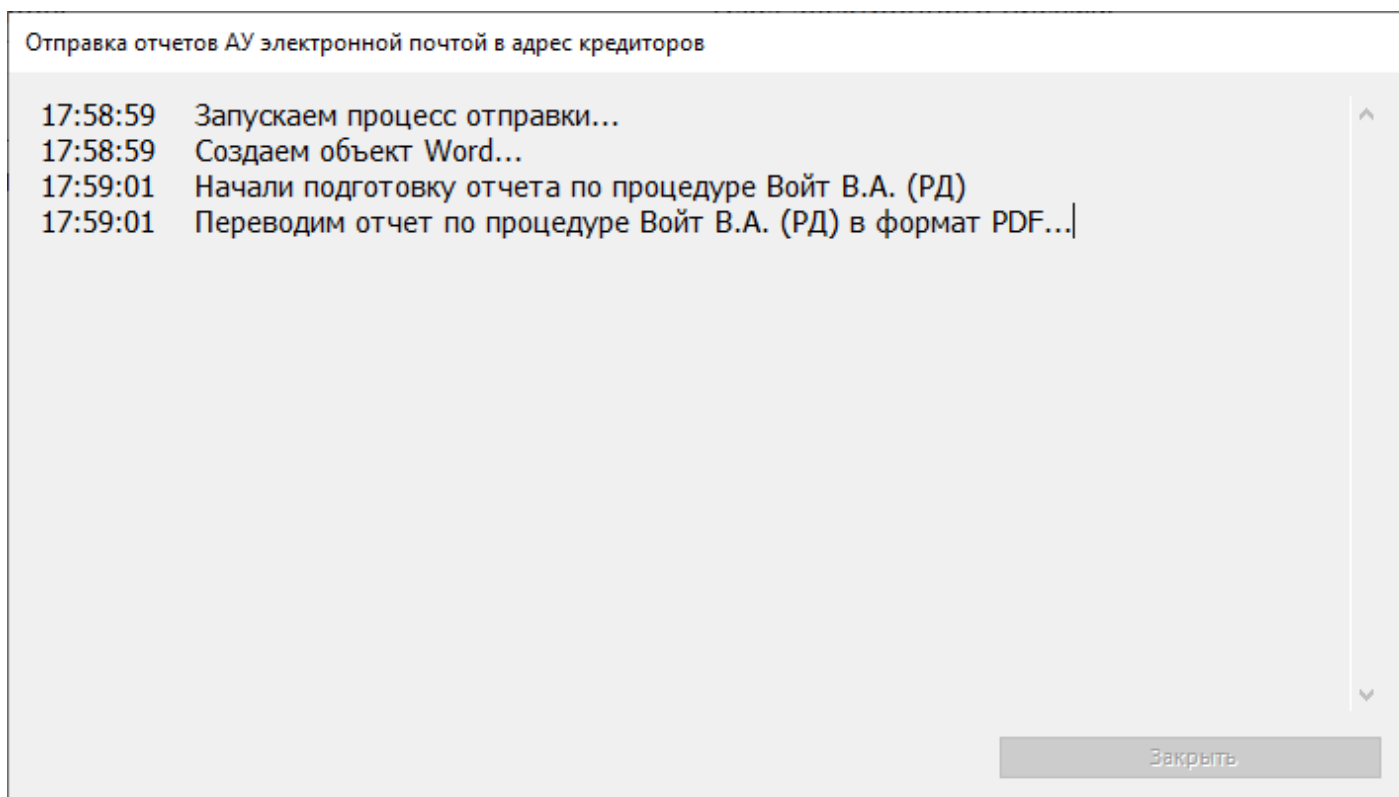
Отправка отчетов АУ электронной почтой в адрес кредиторов

17:58:59 Запускаем процесс отправки...
17:58:59 Создаем объект Word...
17:59:01 Начали подготовку отчета по процедуре Войт В.А. (РД)
17:59:01 Переводим отчет по процедуре Войт В.А. (РД) в формат PDF...

Закрыть